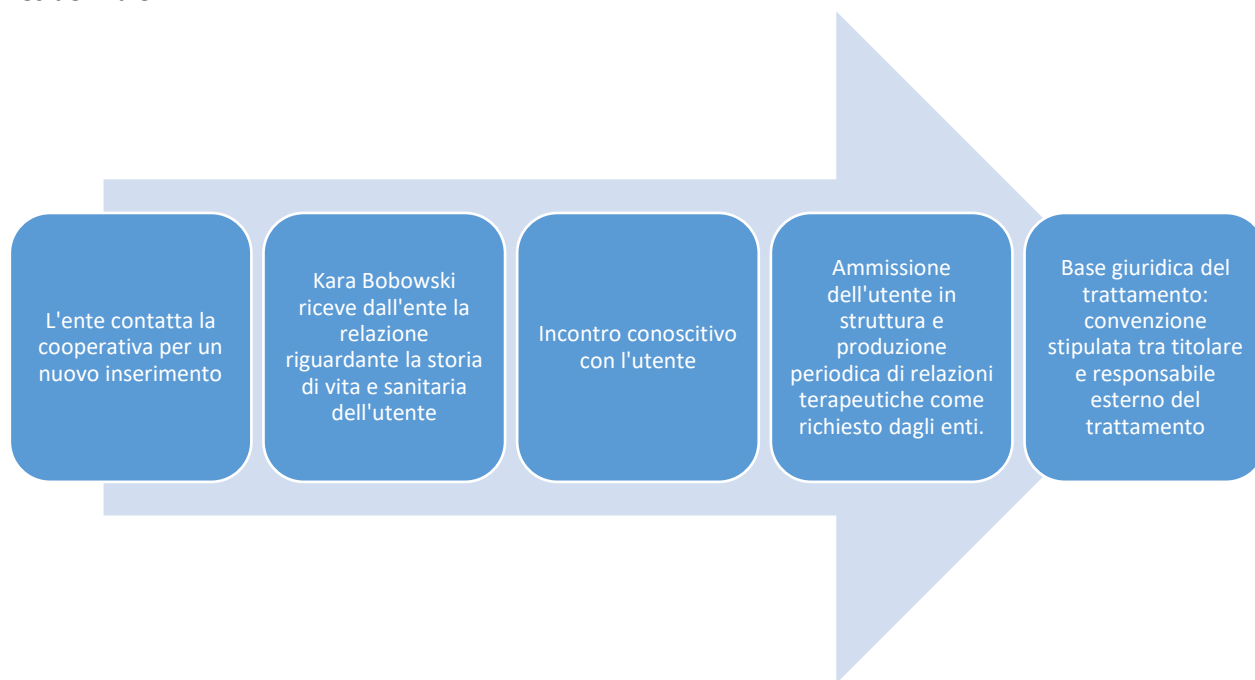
L'ente contatta la cooperativa per un nuovo inserimento

Kara Bobowski riceve dall'ente la relazione riguardante la storia di vita e sanitaria dell'utente

Incontro conoscitivo con l'utente

Ammissione dell'utente in struttura e produzione periodica di relazioni terapeutiche come richiesto dagli enti.

Base giuridica del trattamento: convenzione stipulata tra titolare e responsabile esterno del trattamento